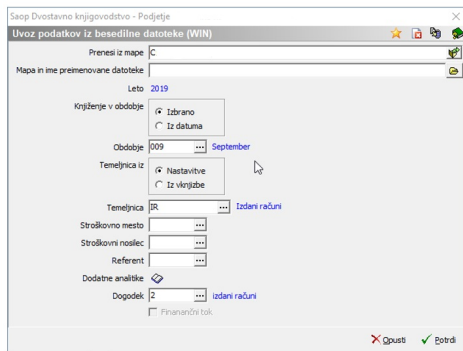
Saop Dvostavno knjigovodstvo - Podjetje

Uvoz podatkov iz besedilne datoteke (WIN)

Prenesi iz mape C

Mapa in ime preimenovane datoteke

Leto 2019

Knjiženje v obdobje
Izbrano
Iz datuma

Obdobje 009 ... September

Temeljnica iz
Nastavitve
Iz vknjižbe

Temeljnica IR ... Izdani računi

Stroškovno mesto ...

Stroškovni nosilec ...

Referent ...

Dodatne analitike

Dogodek 2 ... izdani računi

Finananční tok

Opusti
Potrdi